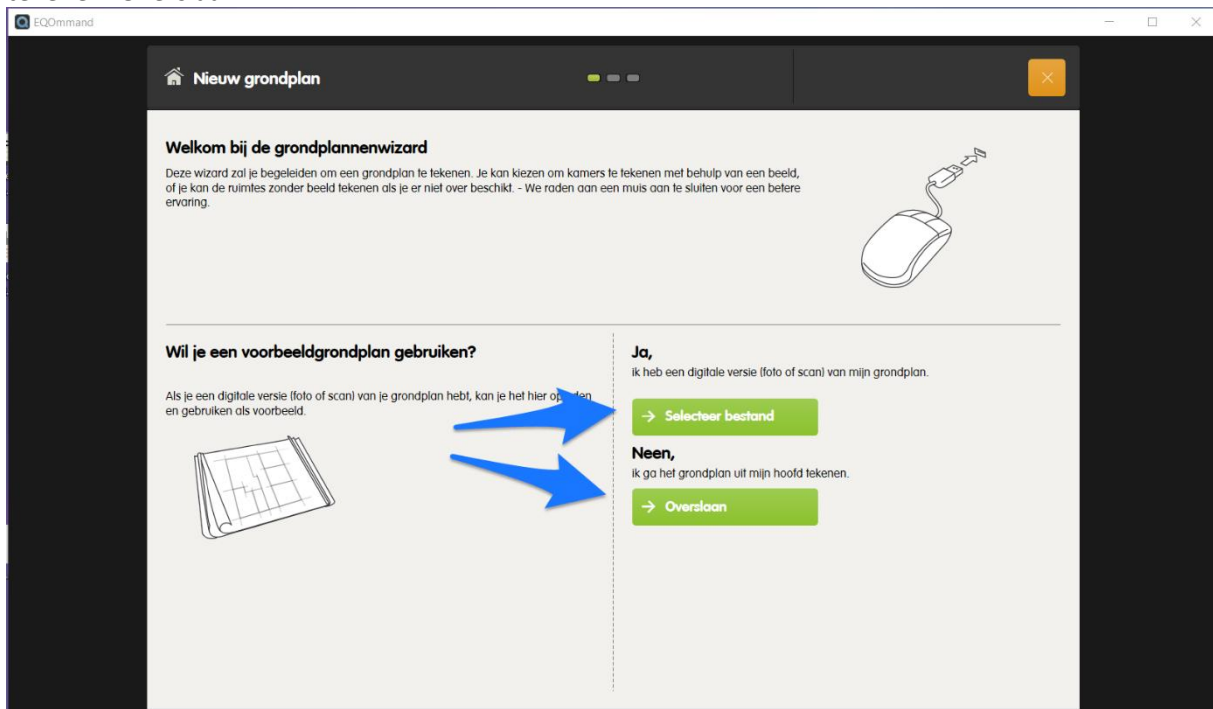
EQOmmand

Nieuw grondplan

Welkom bij de grondplannenwizard

Deze wizard zal je begeleiden om een grondplan te tekenen. Je kan kiezen om kamers te tekenen met behulp van een beeld, of je kan de ruimtes zonder beeld tekenen als je er niet over beschikt. - We raden aan een muis aan te sluiten voor een betere ervaring.

Wil je een voorbeeldgrondplan gebruiken?

Als je een digitale versie (foto of scan) van je grondplan hebt, kan je het hier op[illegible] en gebruiken als voorbeeld.

Ja,
ik heb een digitale versie (foto of scan) van mijn grondplan.

→ Selecteer bestand

Neen,
ik ga het grondplan uit mijn hoofd tekenen.

→ Overslaan